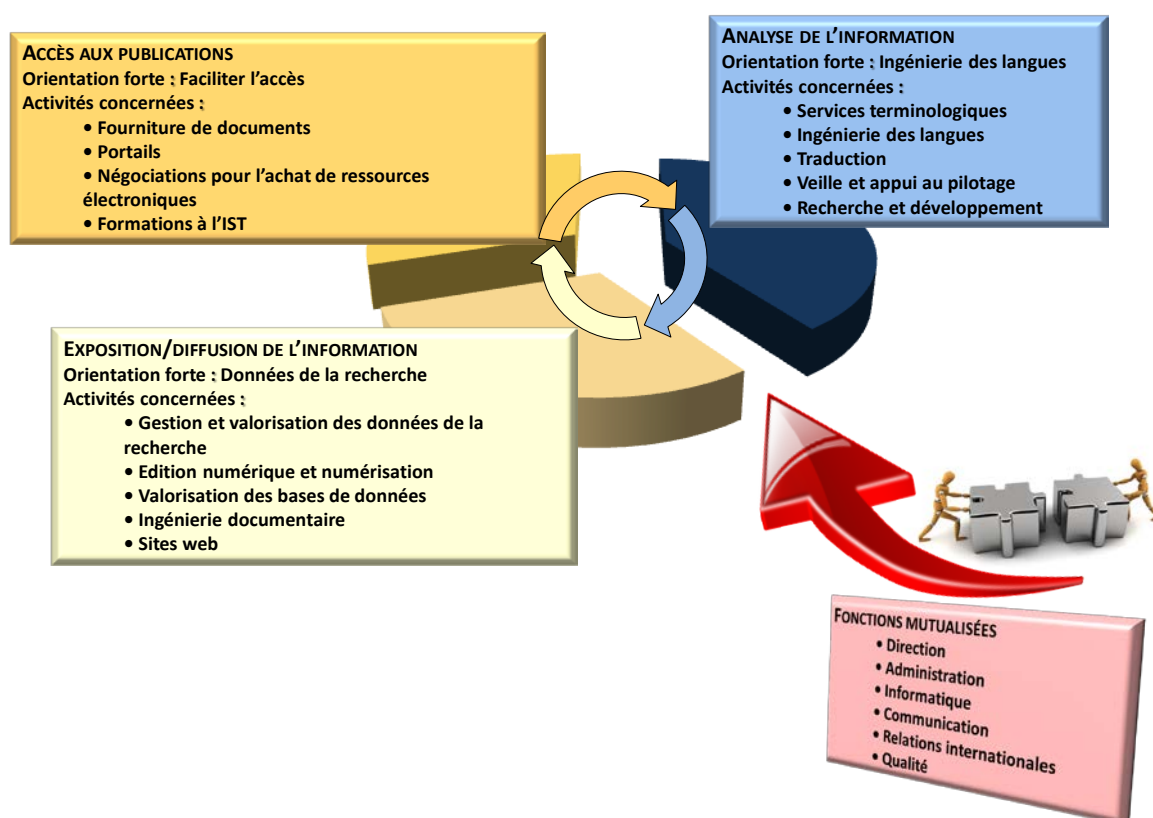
ACCÈS AUX PUBLICATIONS
Orientation forte : Faciliter l'accès
Activités concernées :
• Fourniture de documents
• Portails
• Négociations pour l'achat de ressources électroniques
• Formations à l'IST

ANALYSE DE L'INFORMATION
Orientation forte : Ingénierie des langues
Activités concernées :
• Services terminologiques
• Ingénierie des langues
• Traduction
• Veille et appui au pilotage
• Recherche et développement

EXPOSITION/DIFFUSION DE L'INFORMATION
Orientation forte : Données de la recherche
Activités concernées :
• Gestion et valorisation des données de la recherche
• Edition numérique et numérisation
• Valorisation des bases de données
• Ingénierie documentaire
• Sites web

FONCTIONS MUTUALISÉES
• Direction
• Administration
• Informatique
• Communication
• Relations internationales
• Qualité